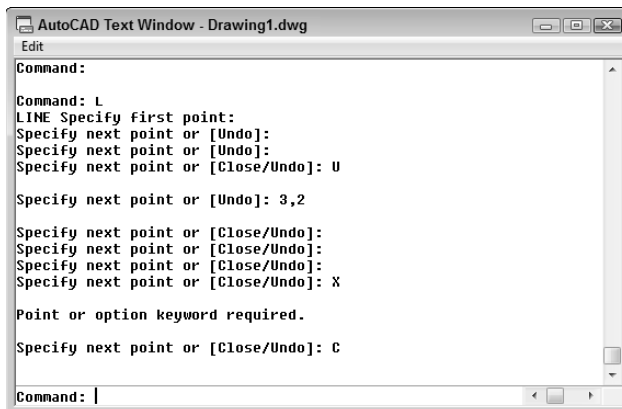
AutoCAD Text Window - Drawing1.dwg
Edit
Command:

Command: L
LINE Specify first point:
Specify next point or [Undo]:
Specify next point or [Undo]:
Specify next point or [Close/Undo]: U

Specify next point or [Undo]: 3,2

Specify next point or [Close/Undo]:
Specify next point or [Close/Undo]:
Specify next point or [Close/Undo]:
Specify next point or [Close/Undo]: X

Point or option keyword required.

Specify next point or [Close/Undo]: C

Command: |